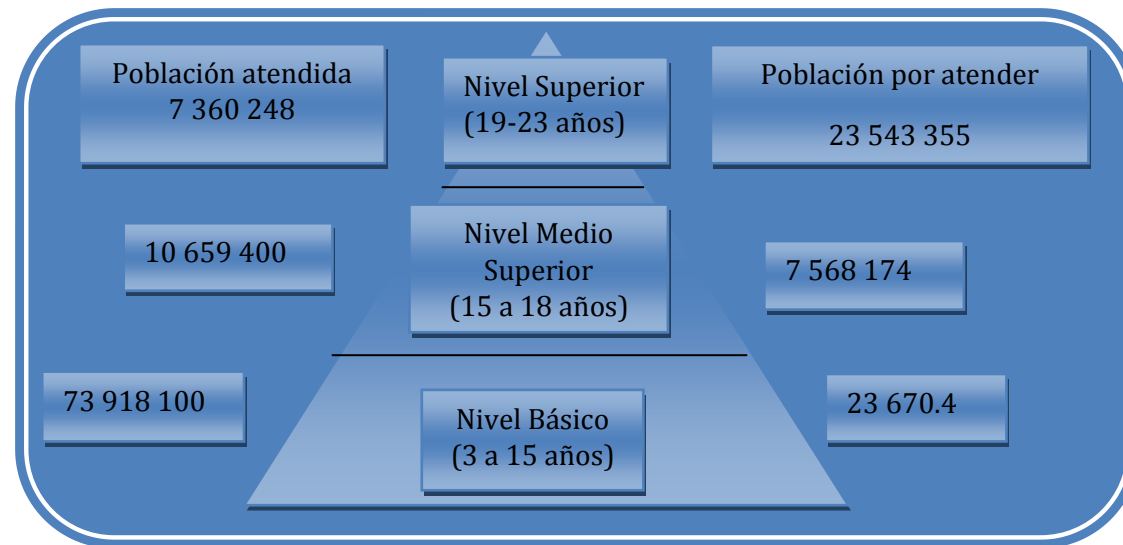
Población atendida
7 360 248

Nivel Superior
(19-23 años)

Población por atender

23 543 355

10 659 400

Nivel Medio Superior
(15 a 18 años)

7 568 174

73 918 100

Nivel Básico
(3 a 15 años)

23 670.4